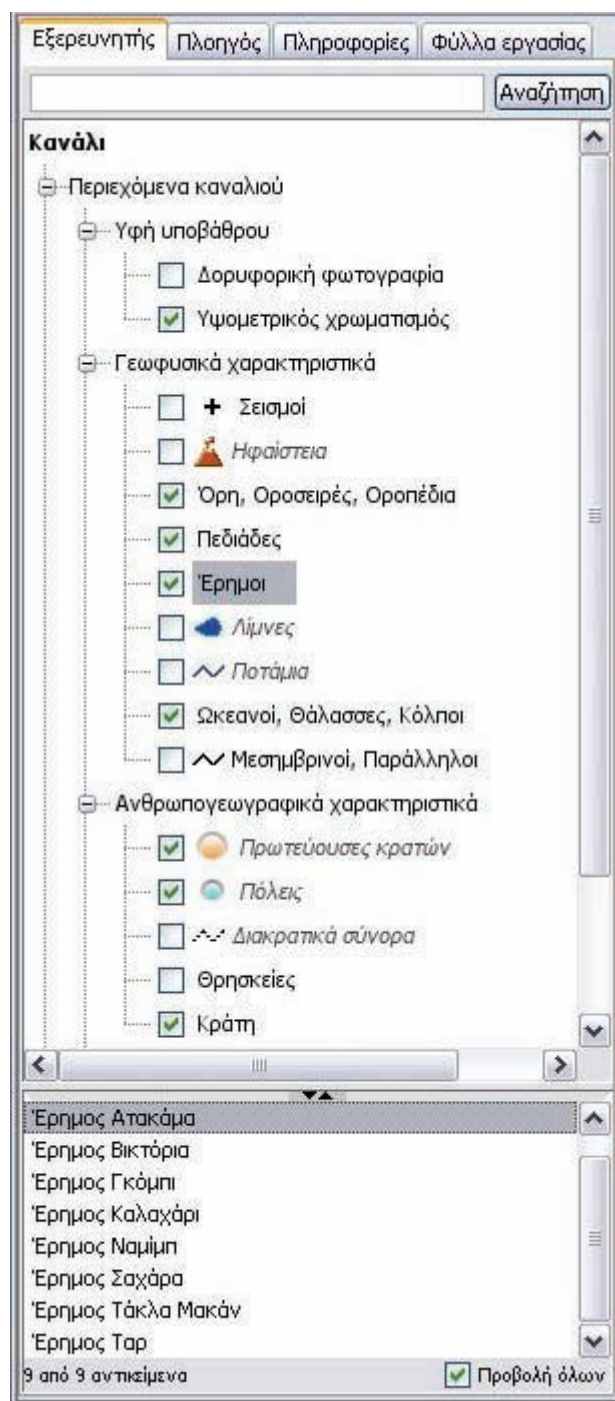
Εξερευνητής | Πλοηγός | Πληροφορίες | Φύλλα εργασίας

Αναζήτηση

Κανάλι

Περιεχόμενα καναλιού

Υφή υποβάθρου

Δορυφορική φωτογραφία

Υψομετρικός χρωματισμός

Γεωφυσικά χαρακτηριστικά

Σεισμοί

Ηφαίστεια

Όρη, Οροσειρές, Οροπέδια

Πεδιάδες

Έρημοι

Λίμνες

Ποτάμια

Ωκεανοί, Θάλασσες, Κόλποι

Μεσημβρινοί, Παράλληλοι

Ανθρωπογεωγραφικά χαρακτηριστικά

Πρωτεύουσες κρατών

Πόλεις

Διακρατικά σύνορα

Θρησκείες

Κράτη

Έρημος Ατακάμα
Έρημος Βικτόρια
Έρημος Γκόμπι
Έρημος Καλαχάρι
Έρημος Ναμίμπ
Έρημος Σαχάρα
Έρημος Τάκλα Μακάν
Έρημος Ταρ

9 από 9 αντικείμενα

Προβολή όλων